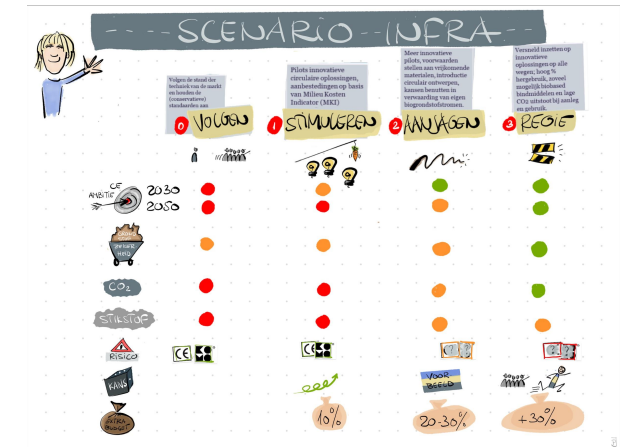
SCENARIO - INFRA

Volgen de stand der techniek van de markt en houden de (conservatieve) standaarden aan

Pilots innovatieve circulaire oplossingen, aanbestedingen op basis van Milieu Kosten Indicator (MKI)

Meer innovatieve pilots, voorwaarden stellen aan vrijkomende materialen, introductie circulair ontwerpen, kansen benutten in verwaarding van eigen biogrondstofstromen.

Versneld inzetten op innovatieve oplossingen op alle wegen; hoog % hergebruik, nowel aangelijk biobased bindmiddelen en lage CO2 uitstoot bij aanleg en gebruik.

0 VOLGEN

1 STIMULEREN

2 AANJAGEN

3 REGIE

CE AMBITIE 2030 2050

SPANNENDE METALEN

CO₂

STIKSTOF

RISICO

CE

CE

KANS

VOOR BEELD

EXTRA BUDGET

10%

20-30%

+30%